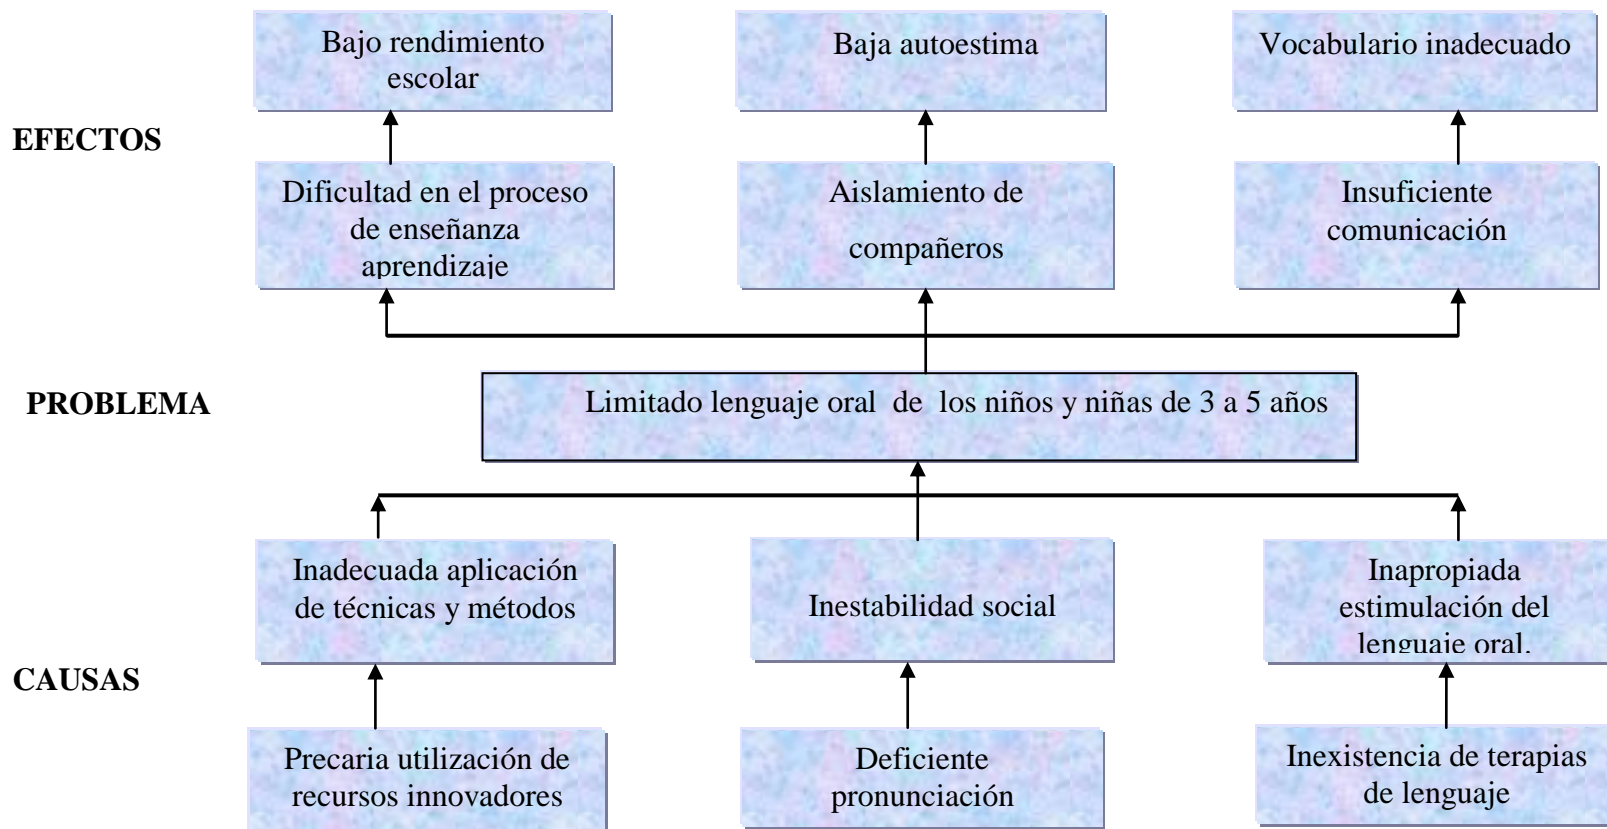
Bajo rendimiento escolar

Baja autoestima

Vocabulario inadecuado

EFECTOS

Dificultad en el proceso de enseñanza aprendizaje

Aislamiento de compañeros

Insuficiente comunicación

PROBLEMA

Limitado lenguaje oral de los niños y niñas de 3 a 5 años

Inadecuada aplicación de técnicas y métodos

Inestabilidad social

Inapropiada estimulación del lenguaje oral.

CAUSAS

Precaria utilización de recursos innovadores

Deficiente pronunciación

Inexistencia de terapias de lenguaje